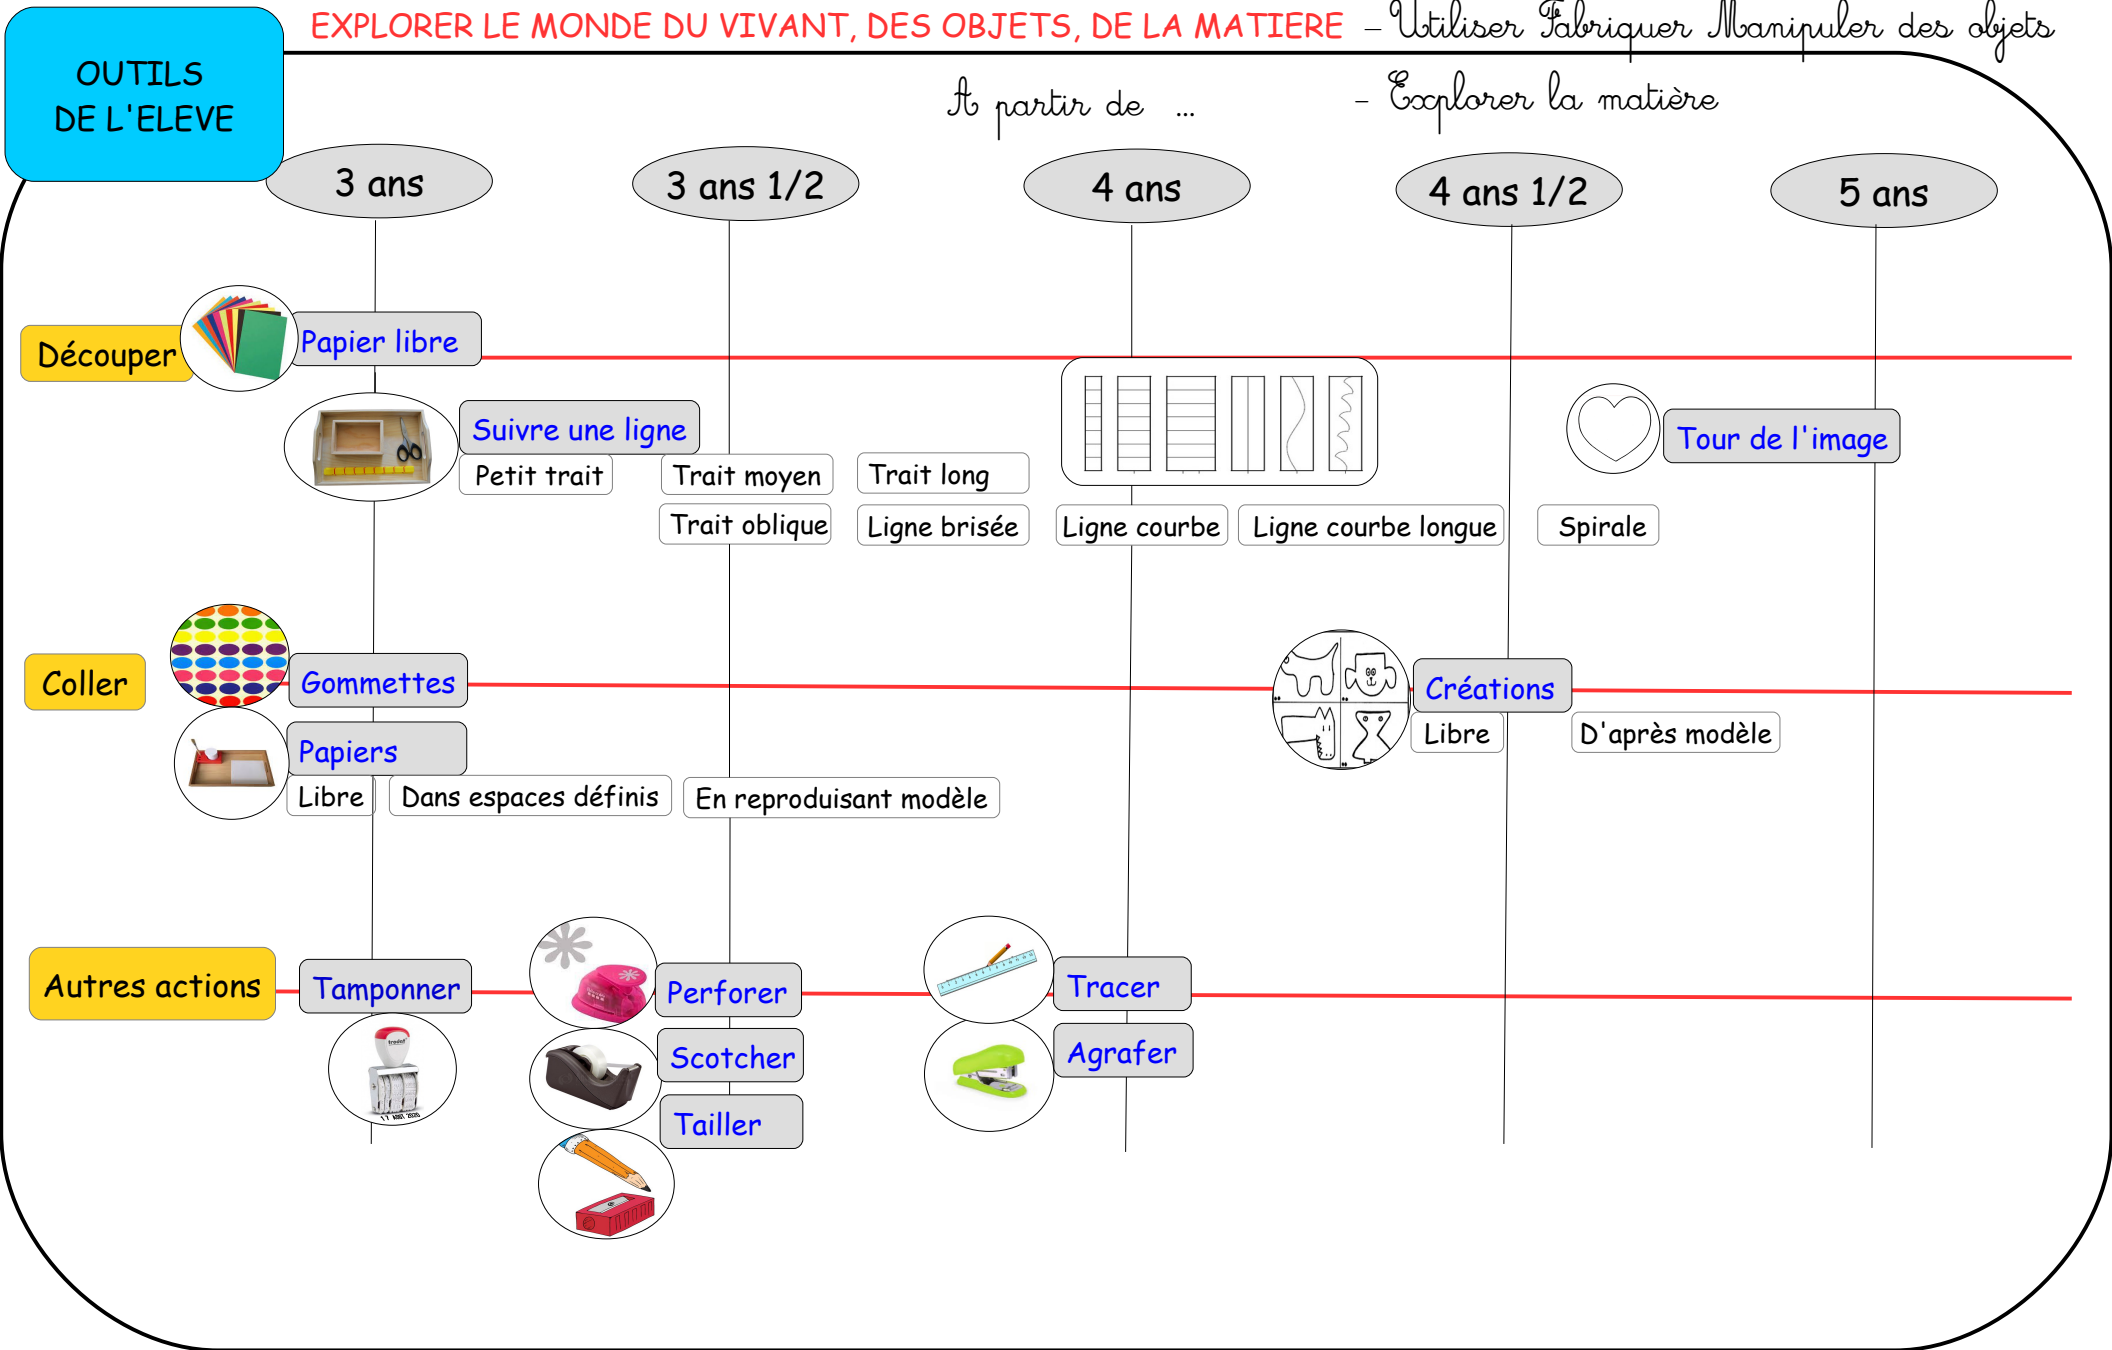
OUTILS DE L'ELEVE

EXPLORER LE MONDE DU VIVANT, DES OBJETS, DE LA MATIERE – Utiliser Fabriquer Manipuler des objets

A partir de ...

– Explorer la matière

3 ans

3 ans 1/2

4 ans

4 ans 1/2

5 ans

Découper

Papier libre

Suivre une ligne

Petit trait

Trait moyen

Trait long

Trait oblique

Ligne brisée

Ligne courbe

Ligne courbe longue

Tour de l'image

Spirale

Coller

Gommettes

Papiers

Libre

Dans espaces définis

En reproduisant modèle

Créations

Libre

D'après modèle

Autres actions

Tamponner

Perforer

Scotcher

Tailler

Tracer

Agrafer